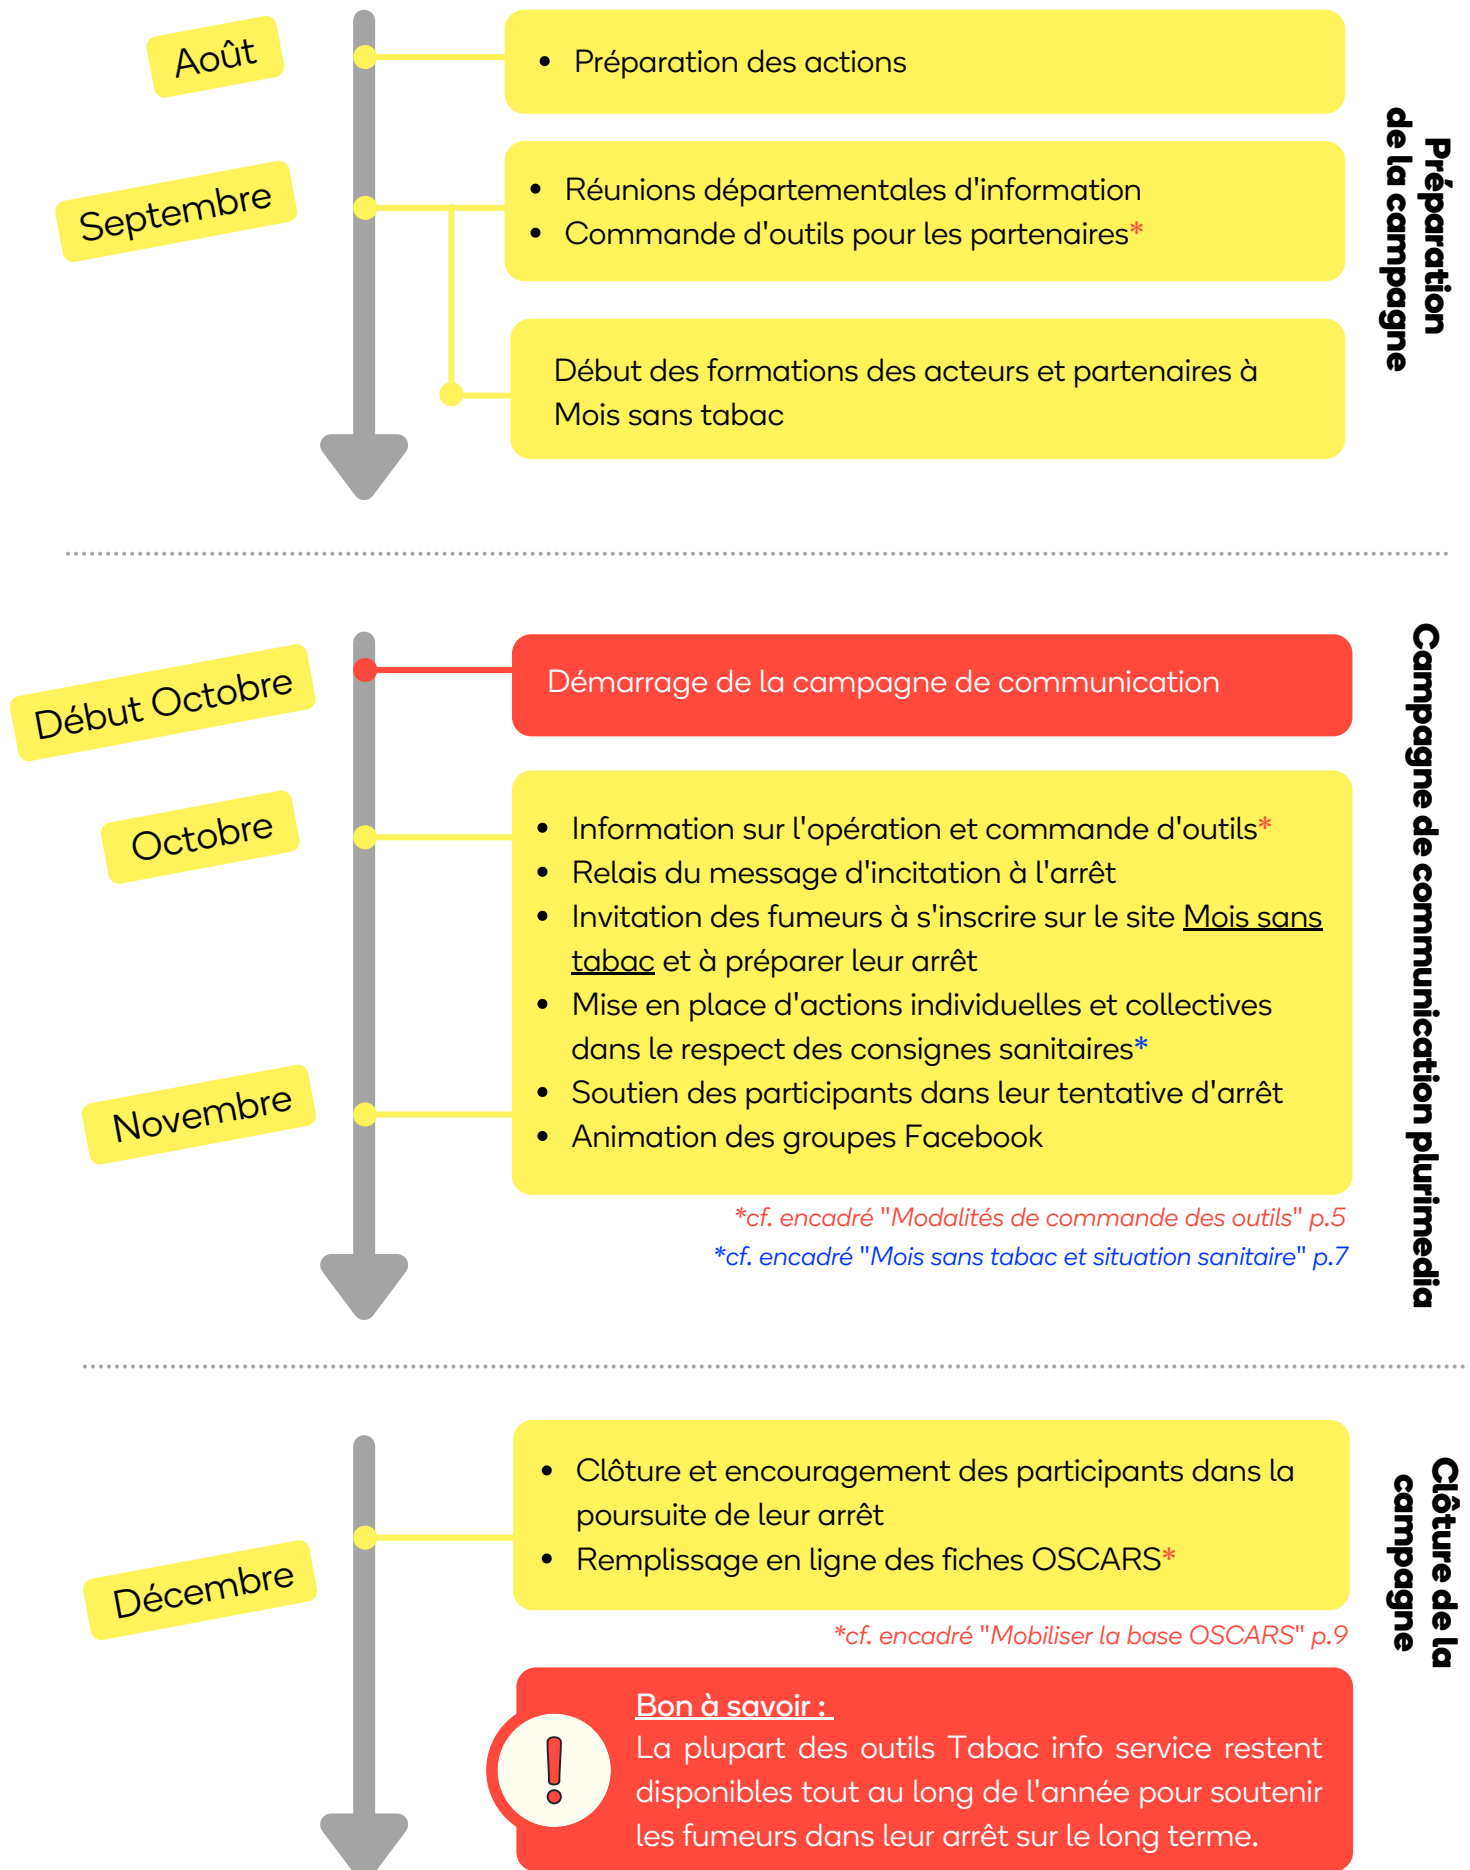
Août

Septembre

• Préparation des actions

• Réunions départementales d'information
• Commande d'outils pour les partenaires*

Début des formations des acteurs et partenaires à Mois sans tabac

Préparation de la campagne

Début Octobre

Octobre

Novembre

Démarrage de la campagne de communication

• Information sur l'opération et commande d'outils*
• Relais du message d'incitation à l'arrêt
• Invitation des fumeurs à s'inscrire sur le site Mois sans tabac et à préparer leur arrêt
• Mise en place d'actions individuelles et collectives dans le respect des consignes sanitaires*
• Soutien des participants dans leur tentative d'arrêt
• Animation des groupes Facebook

*cf. encadré "Modalités de commande des outils" p.5
*cf. encadré "Mois sans tabac et situation sanitaire" p.7

Campagne de communication plurimedia

Décembre

• Clôture et encouragement des participants dans la poursuite de leur arrêt
• Remplissage en ligne des fiches OSCARS*

*cf. encadré "Mobiliser la base OSCARS" p.9

Bon à savoir :
La plupart des outils Tabac info service restent disponibles tout au long de l'année pour soutenir les fumeurs dans leur arrêt sur le long terme.

Clôture de la campagne